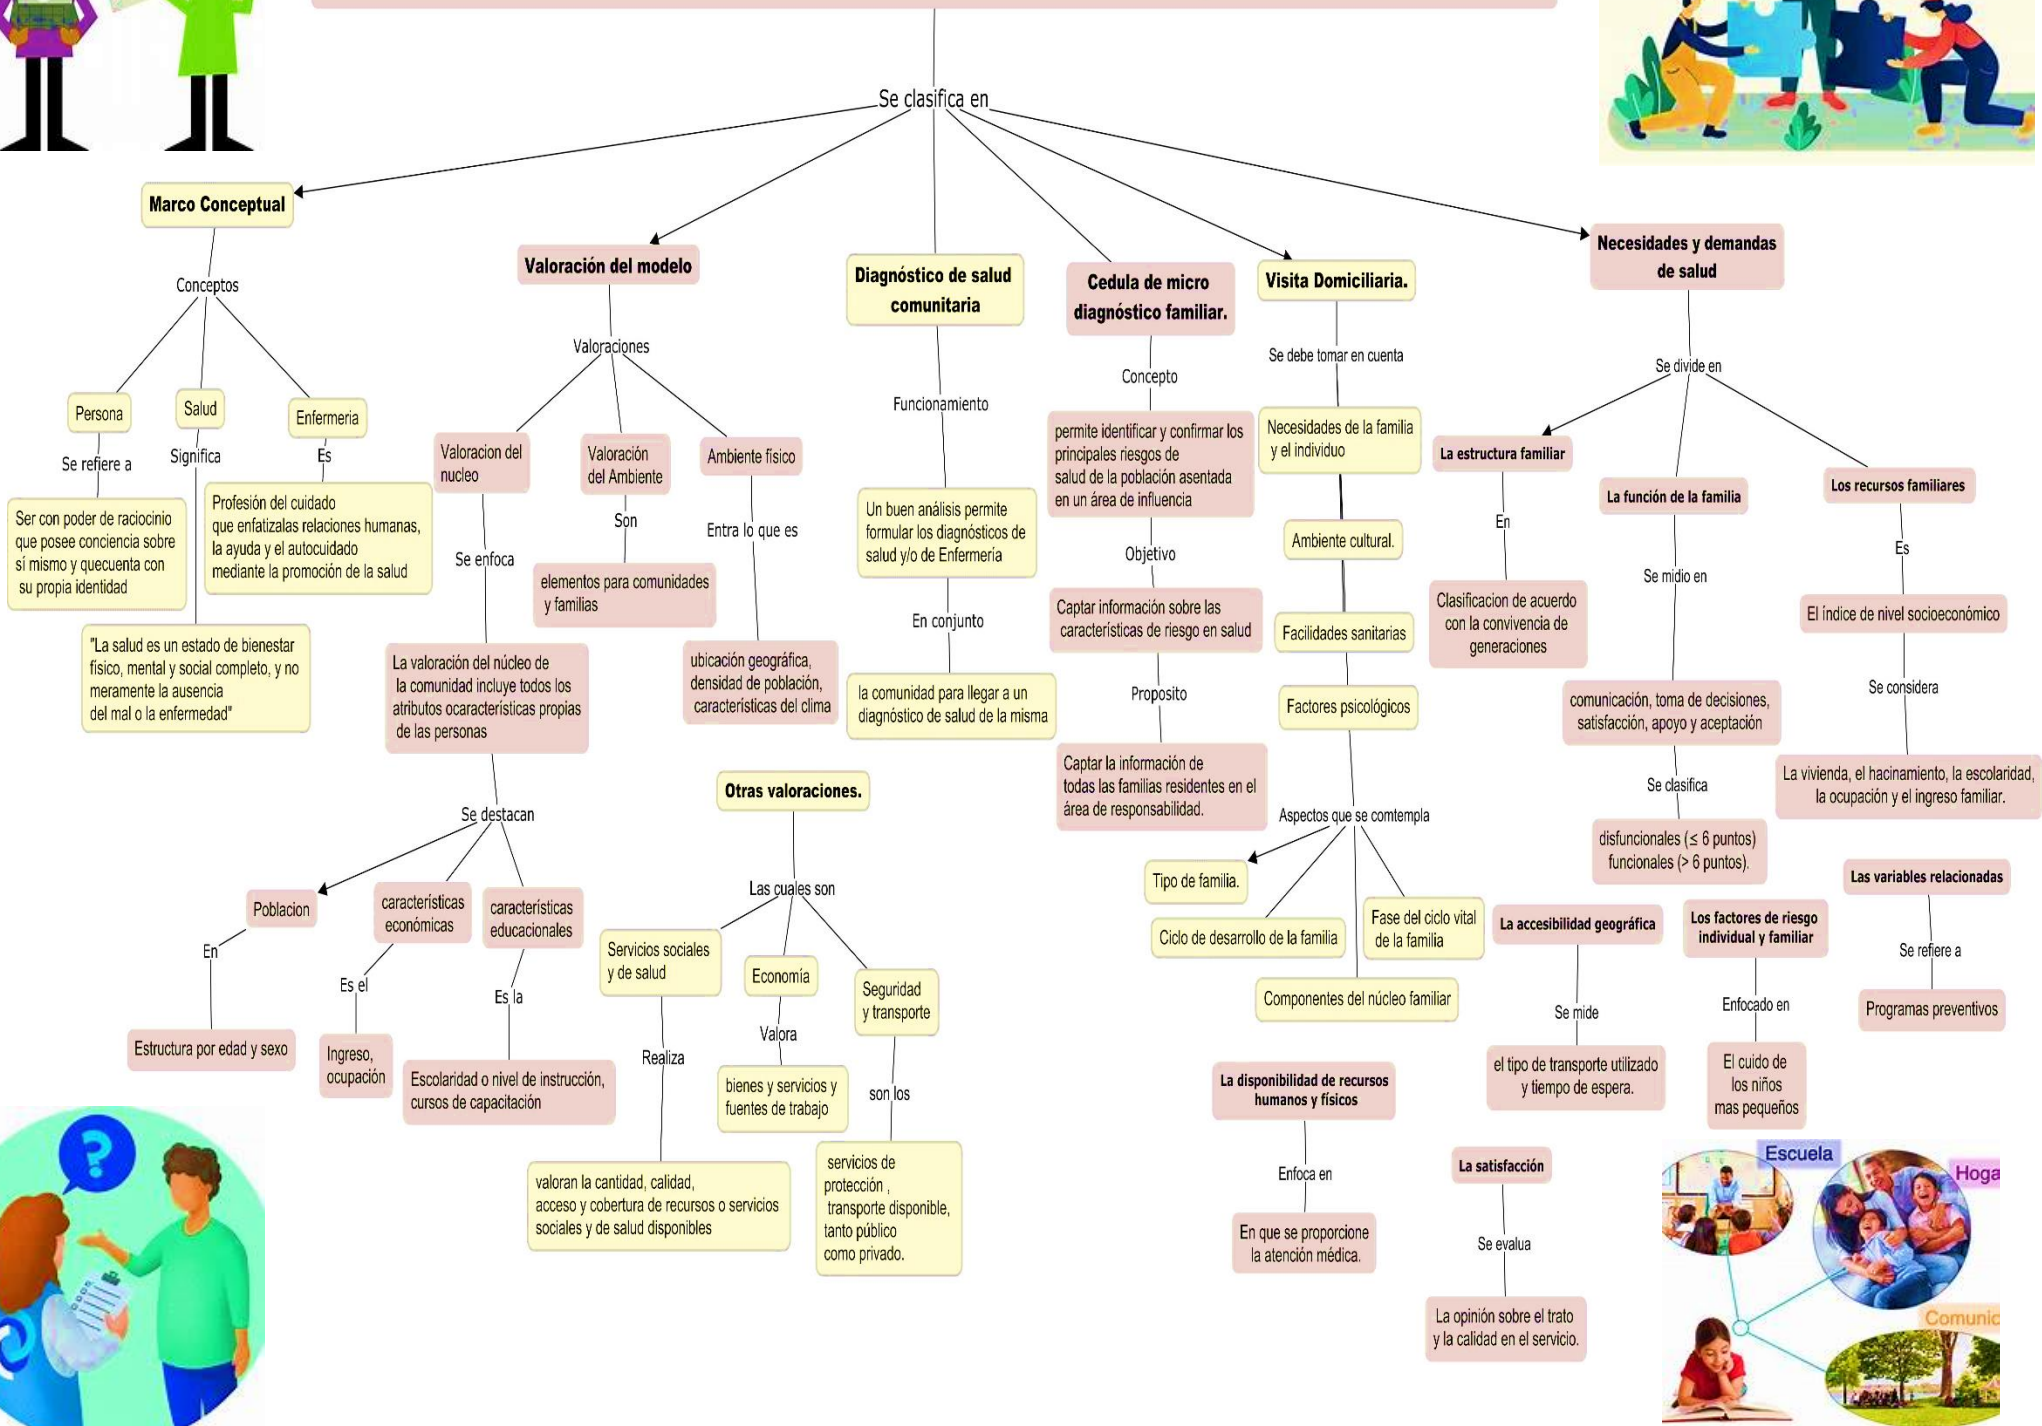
Se clasifica en

Marco Conceptual

Conceptos

Persona

Se refiere a

Ser con poder de raciocinio que posee conciencia sobre sí mismo y quecuenta con su propia identidad

Salud

Significa

"La salud es un estado de bienestar fisico, mental y social completo, y no meramente la ausencia del mal o la enfermedad"

Enfermeria

Es

Profesión del cuidado que enfatizalas relaciones humanas, la ayuda y el autocuidado mediante la promoción de la salud

Valoración del modelo

Valoraciones

Valoracion del nucleo

Se enfoca

La valoración del núcleo de la comunidad incluye todos los atributos ocaracteristicas propias de las personas

Se destacan

Poblacion

En

Estructura por edad y sexo

caracteristicas económicas

Es el

Ingreso, ocupación

caracteristicas educacionales

Es la

Escolaridad o nivel de instrucción, cursos de capacitación

Valoración del Ambiente

Son

elementos para comunidades y familias

Ambiente fisico

Entra lo que es

ubicación geográfica, densidad de población, caracteristicas del clima

Otras valoraciones.

Las cuales son

Servicios sociales y de salud

Realiza

valoran la cantidad, calidad, acceso y cobertura de recursos o servicios sociales y de salud disponibles

Economía

Valora

bienes y servicios y fuentes de trabajo

Seguridad y transporte

son los

servicios de protección , transporte disponible, tanto público como privado.

Diagnóstico de salud comunitaria

Funcionamiento

Un buen análisis permite formular los diagnósticos de salud y/o de Enfermeria

En conjunto

la comunidad para llegar a un diagnóstico de salud de la misma

Cedula de micro diagnóstico familiar.

Concepto

permite identificar y confirmar los principales riesgos de salud de la población asentada en un área de influencia

Objetivo

Captar información sobre las caracteristicas de riesgo en salud

Proposito

Captar la información de todas las familias residentes en el área de responsabilidad.

Visita Domiciliaria.

Se debe tomar en cuenta

Necesidades de la familia y el individuo

Ambiente cultural.

Facilidades sanitarias

Factores psicológicos

Aspectos que se comtempla

Tipo de familia.

Ciclo de desarrollo de la familia

Fase del ciclo vital de la familia

Componentes del núcleo familiar

Necesidades y demandas de salud

Se divide en

La estructura familiar

En

Clasificacion de acuerdo con la convivencia de generaciones

La función de la familia

Se midio en

comunicación, toma de decisiones, satisfacción, apoyo y aceptación

Se clasifica

disfuncionales (≤ 6 puntos) funcionales (> 6 puntos).

Los recursos familiares

Es

El índice de nivel socioeconómico

Se considera

La vivienda, el hacinamiento, la escolaridad, la ocupación y el ingreso familiar.

Las variables relacionadas

Se refiere a

Programas preventivos

La accesibilidad geográfica

Se mide

el tipo de transporte utilizado y tiempo de espera.

Los factores de riesgo individual y familiar

Enfocado en

El cuido de los niños mas pequeños

La disponibilidad de recursos humanos y físicos

Enfoca en

En que se proporcione la atención médica.

La satisfacción

Se evalua

La opinión sobre el trato y la calidad en el servicio.

Escuela
Hoga
Comunic